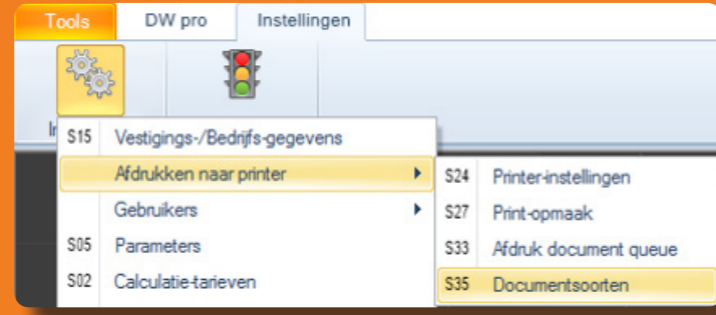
Tools DW pro Instellingen

In

S15 Vestigings-/Bedrijfs-gegevens
Afdrukken naar printer
Gebruikers
S05 Parameters
S02 Calculatie-tarieven

S24 Printer-instellingen
S27 Print-opmaak
S33 Afdruk document queue
S35 Documentsoorten